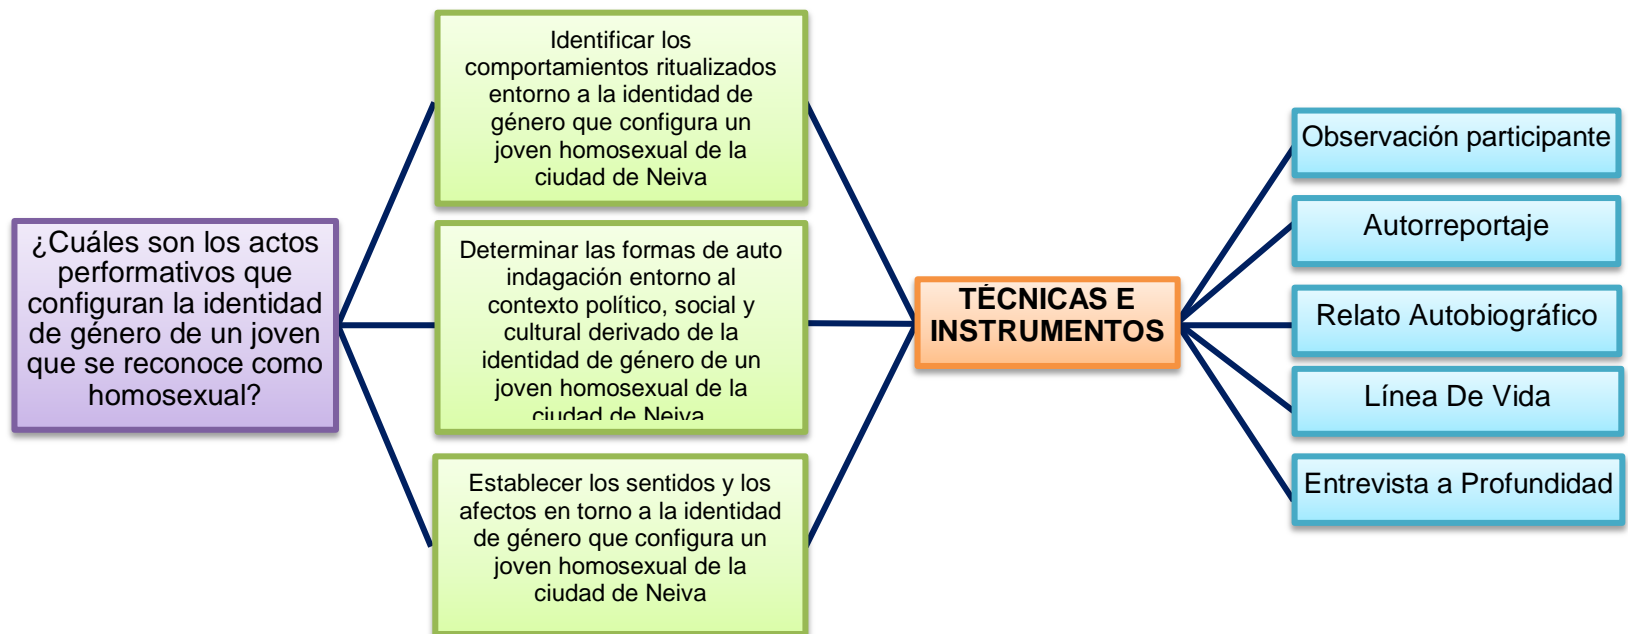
¿Cuáles son los actos performativos que configuran la identidad de género de un joven que se reconoce como homosexual?

Identificar los comportamientos ritualizados entorno a la identidad de género que configura un joven homosexual de la ciudad de Neiva

Determinar las formas de auto indagación entorno al contexto político, social y cultural derivado de la identidad de género de un joven homosexual de la ciudad de Neiva

Establecer los sentidos y los afectos en torno a la identidad de género que configura un joven homosexual de la ciudad de Neiva

TÉCNICAS E INSTRUMENTOS

Observación participante

Autorreportaje

Relato Autobiográfico

Línea De Vida

Entrevista a Profundidad